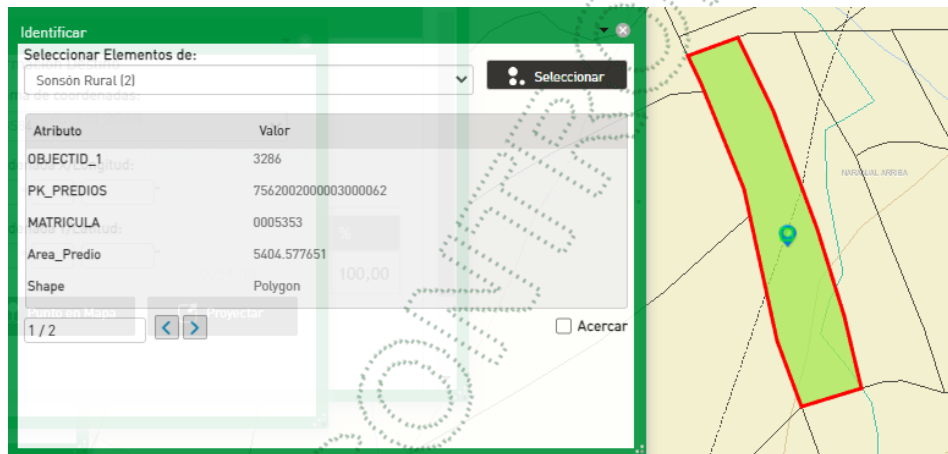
Identificar

Seleccionar Elementos de:

Sonsón Rural (2)

Seleccionar

| Atributo | Valor |
|---|---|
| OBJECTID_1 | 3286 |
| PK_PREDIOS | 7562002000003000062 |
| MATRICULA | 0005353 |
| Area_Predio | 5404.577651 |
| Shape | Polygon |

1 / 2

Acercar

NARANJAL ARRIBA